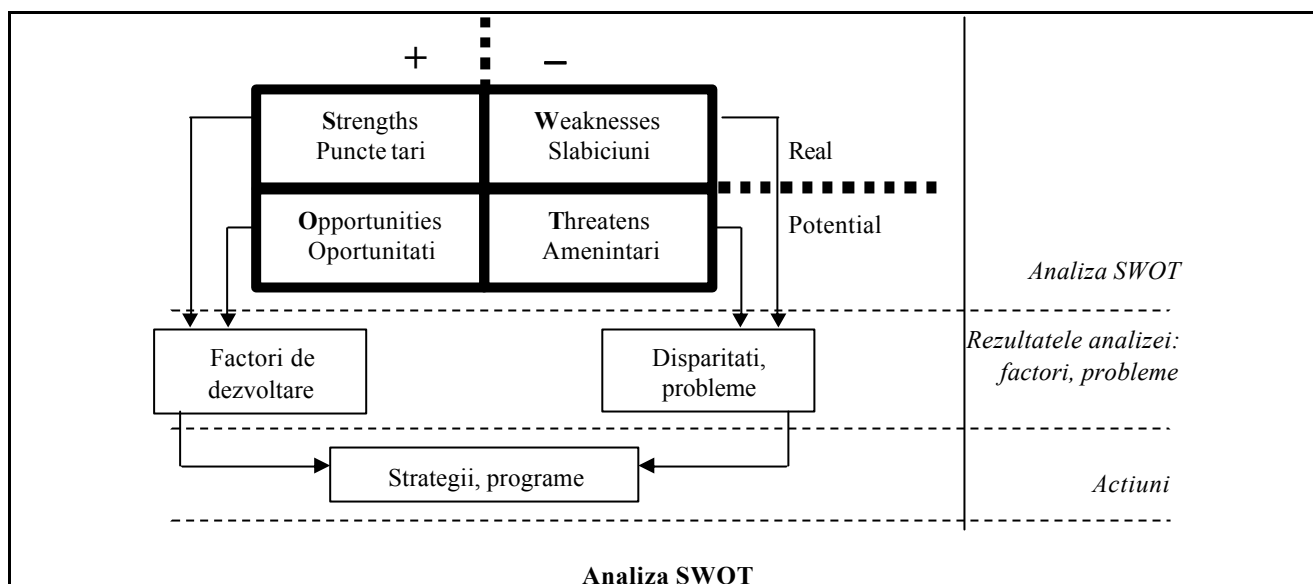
+ –

Strengths
Puncte tari

Weaknesses
Slabiciuni

Real

Opportunities
Oportunitati

Threatens
Amenintari

Potential

Analiza SWOT

Factori de dezvoltare

Disparitati, probleme

Rezultatele analizei: factori, probleme

Strategii, programe

Actiuni

Analiza SWOT